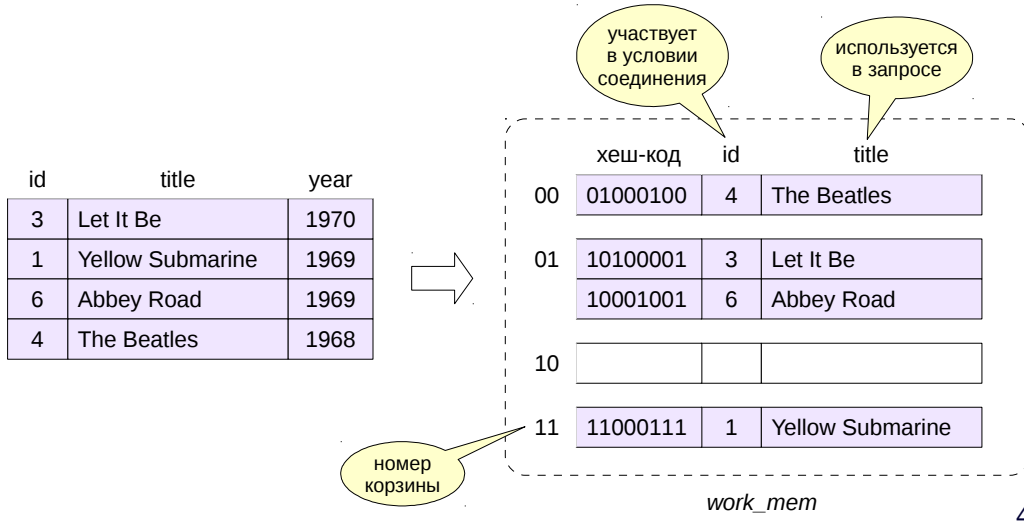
| id | title | year |
|---|---|---|
| 3 | Let It Be | 1970 |
| 1 | Yellow Submarine | 1969 |
| 6 | Abbey Road | 1969 |
| 4 | The Beatles | 1968 |

участвует в условии соединения

используется в запросе

| | хеш-код | id | title |
|---|---|---|---|
| 00 | 01000100 | 4 | The Beatles |
| 01 | 10100001 | 3 | Let It Be |
| | 10001001 | 6 | Abbey Road |
| 10 | | | |
| 11 | 11000111 | 1 | Yellow Submarine |

номер корзины

work_mem

4